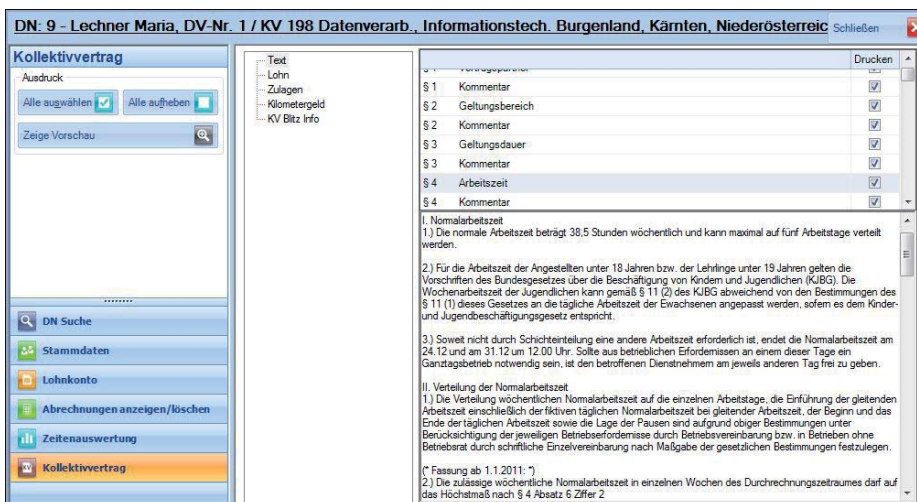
DN: 9 - Lechner Maria, DV-Nr. 1 / KV 198 Datenverarb., Informationstech. Burgenland, Kärnten, Niederösterreic

Schließen

Kollektivvertrag

Ausdruck

Alle auswählen

Alle aufheben

Zeige Vorschau

Text
Lohn
Zulagen
Kilometergeld
KV Blitz Info

| | | Drucken |
|---|---|---|
| § 1 | Kommentar | ☑ |
| § 2 | Geltungsbereich | ☑ |
| § 2 | Kommentar | ☑ |
| § 3 | Geltungsdauer | ☑ |
| § 3 | Kommentar | ☑ |
| § 4 | Arbeitszeit | ☑ |
| § 4 | Kommentar | ☑ |

I. Normalarbeitszeit
1.) Die normale Arbeitszeit beträgt 38,5 Stunden wöchentlich und kann maximal auf fünf Arbeitstage verteilt werden.

2.) Für die Arbeitszeit der Angestellten unter 18 Jahren bzw. der Lehrlinge unter 19 Jahren gelten die Vorschriften des Bundesgesetzes über die Beschäftigung von Kindern und Jugendlichen (KJBG). Die Wochenarbeitszeit der Jugendlichen kann gemäß § 11 (2) des KJBG abweichend von den Bestimmungen des § 11 (1) dieses Gesetzes an die tägliche Arbeitszeit der Erwachsenen angepasst werden, sofern es dem Kinder- und Jugendbeschäftigungsgesetz entspricht.

3.) Soweit nicht durch Schichteinteilung eine andere Arbeitszeit erforderlich ist, endet die Normalarbeitszeit am 24.12 und am 31.12 um 12.00 Uhr. Sollte aus betrieblichen Erfordernissen an einem dieser Tage ein Ganztagsbetrieb notwendig sein, ist den betroffenen Dienstnehmern am jeweils anderen Tag frei zu geben.

II. Verteilung der Normalarbeitszeit
1.) Die Verteilung wöchentlichen Normalarbeitszeit auf die einzelnen Arbeitstage, die Einführung der gleitenden Arbeitszeit einschließlich der fiktiven täglichen Normalarbeitszeit bei gleitender Arbeitszeit, der Beginn und das Ende der täglichen Arbeitszeit sowie die Lage der Pausen sind aufgrund obiger Bestimmungen unter Berücksichtigung der jeweiligen Betriebserfordernisse durch Betriebsvereinbarung bzw. in Betrieben ohne Betriebsrat durch schriftliche Einzelvereinbarung nach Maßgabe der gesetzlichen Bestimmungen festzulegen.

(* Fassung ab 1.1.2011: *)
2.) Die zulässige wöchentliche Normalarbeitszeit in einzelnen Wochen des Durchrechnungszeitraumes darf auf das Höchstmaß nach § 4 Absatz 6 Ziffer 2

DN Suche
Stammdaten
Lohnkonto
Abrechnungen anzeigen/löschen
Zeitenauswertung
Kollektivvertrag